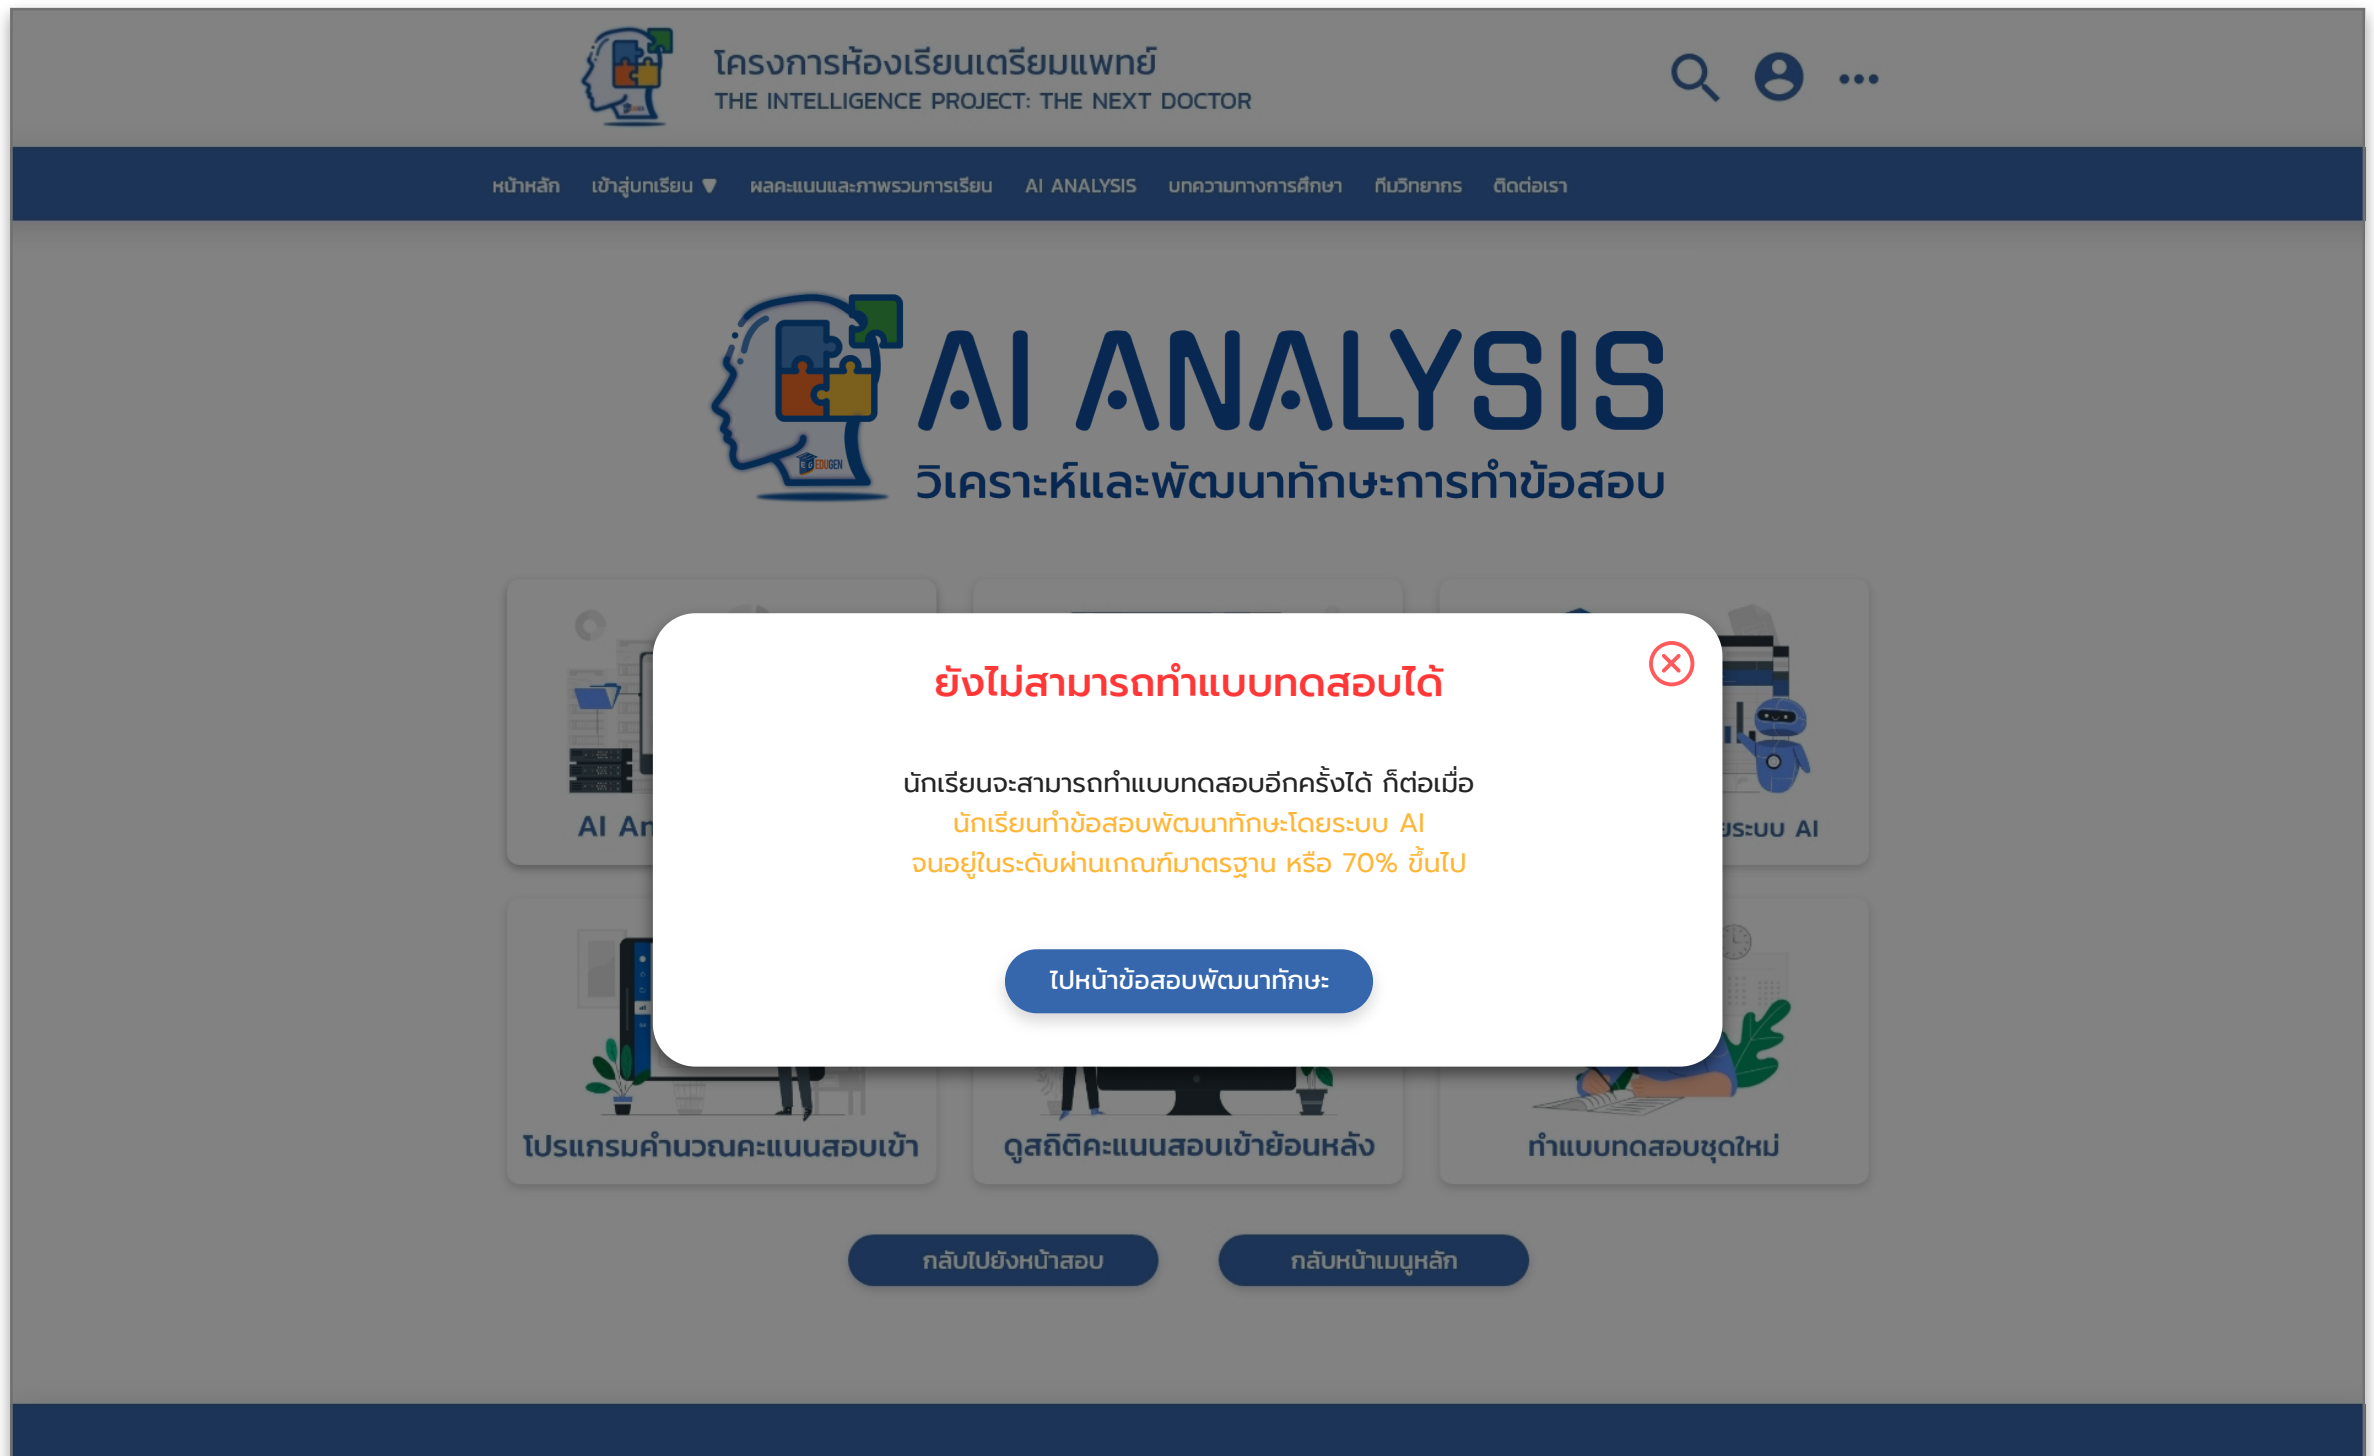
โครงการห้องเรียนเตรียมแพทย์
THE INTELLIGENCE PROJECT: THE NEXT DOCTOR

หน้าหลัก เข้าสู่บทเรียน ▼ ผลคะแนนและภาพรวมการเรียน AI ANALYSIS บทความทางการศึกษา ทีมวิทยากร ติดต่อเรา

EDUGEN
AI ANALYSIS
วิเคราะห์และพัฒนาทักษะการทำข้อสอบ

AI An

ระบบ AI

ยังไม่สามารถทำแบบทดสอบได้

นักเรียนจะสามารถทำแบบทดสอบอีกครั้งได้ ก็ต่อเมื่อ
นักเรียนทำข้อสอบพัฒนาทักษะโดยระบบ AI
จนอยู่ในระดับผ่านเกณฑ์มาตรฐาน หรือ 70% ขึ้นไป

ไปหน้าข้อสอบพัฒนาทักษะ

โปรแกรมคำนวณคะแนนสอบเข้า
ดูสถิติคะแนนสอบเข้าย้อนหลัง
ทำแบบทดสอบชุดใหม่

กลับไปยังหน้าสอบ
กลับหน้าเมนูหลัก